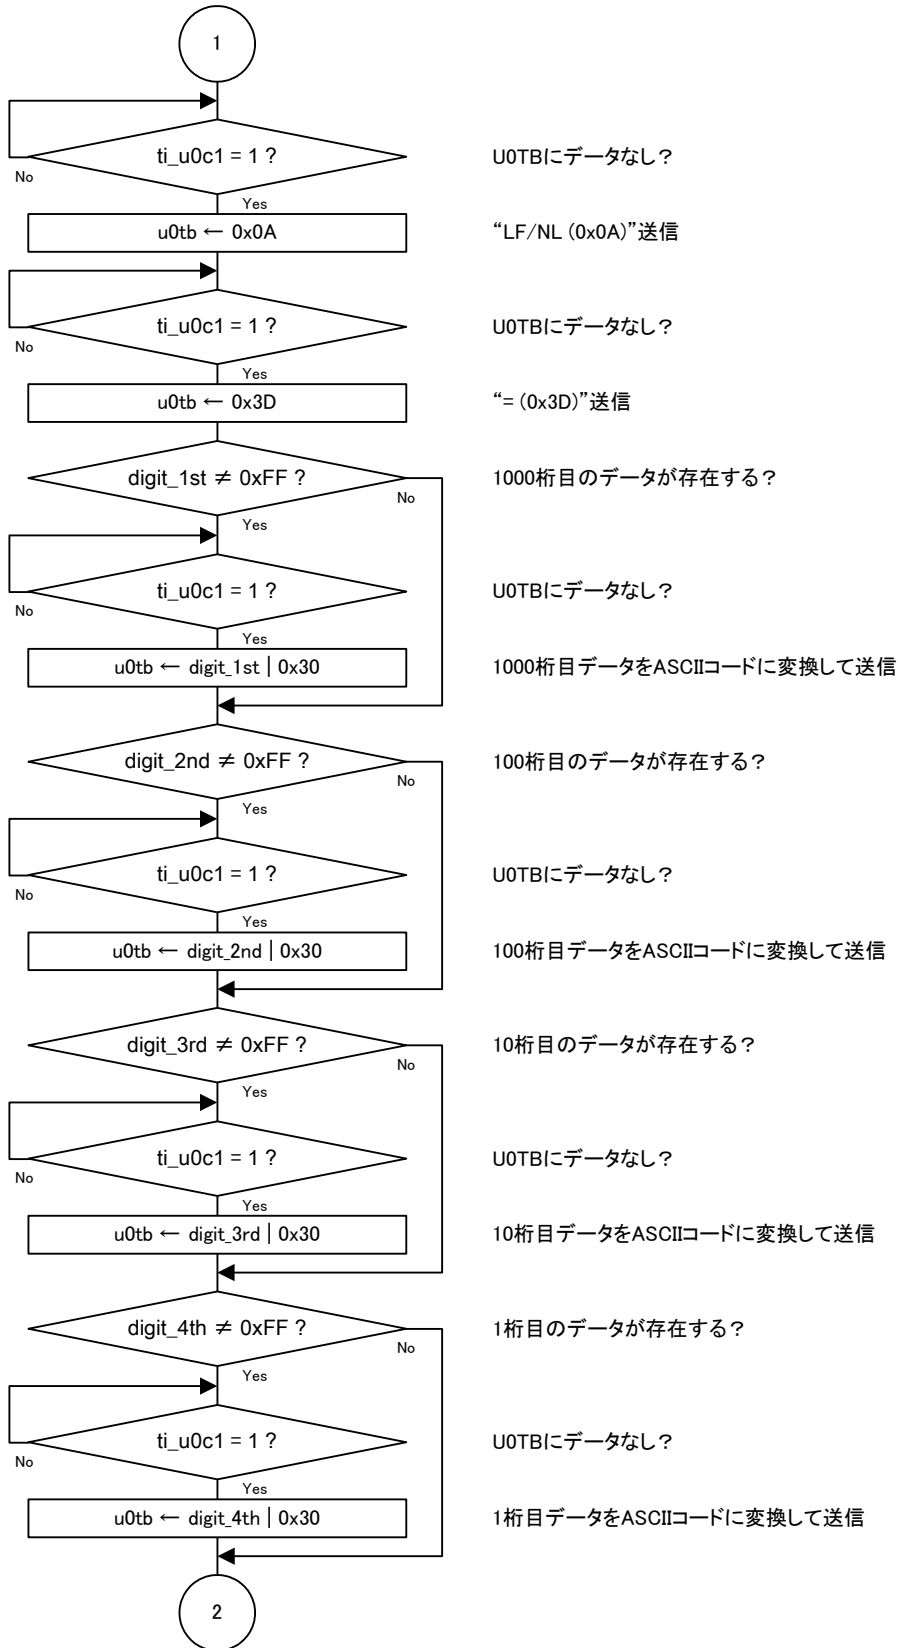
1

ti_u0c1 = 1 ?
No
Yes
U0TBにデータなし？

u0tb ← 0x0A
"LF/NL (0x0A)"送信

ti_u0c1 = 1 ?
No
Yes
U0TBにデータなし？

u0tb ← 0x3D
"= (0x3D)"送信

digit_1st ≠ 0xFF ?
No
Yes
1000桁目のデータが存在する？

ti_u0c1 = 1 ?
No
Yes
U0TBにデータなし？

u0tb ← digit_1st | 0x30
1000桁目データをASCIIコードに変換して送信

digit_2nd ≠ 0xFF ?
No
Yes
100桁目のデータが存在する？

ti_u0c1 = 1 ?
No
Yes
U0TBにデータなし？

u0tb ← digit_2nd | 0x30
100桁目データをASCIIコードに変換して送信

digit_3rd ≠ 0xFF ?
No
Yes
10桁目のデータが存在する？

ti_u0c1 = 1 ?
No
Yes
U0TBにデータなし？

u0tb ← digit_3rd | 0x30
10桁目データをASCIIコードに変換して送信

digit_4th ≠ 0xFF ?
No
Yes
1桁目のデータが存在する？

ti_u0c1 = 1 ?
No
Yes
U0TBにデータなし？

u0tb ← digit_4th | 0x30
1桁目データをASCIIコードに変換して送信

2